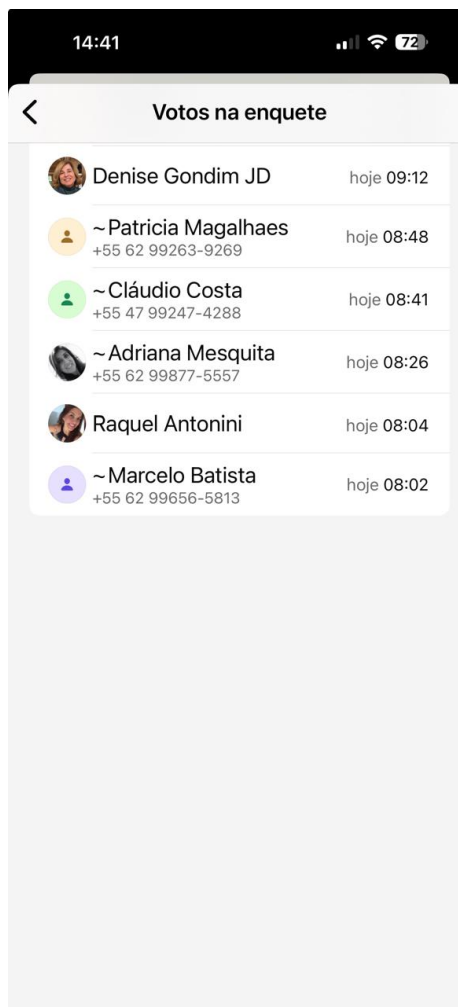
14:41

72

<

Votos na enquete

Denise Gondim JD hoje 09:12

~Patricia Magalhaes
+55 62 99263-9269 hoje 08:48

~Cláudio Costa
+55 47 99247-4288 hoje 08:41

~Adriana Mesquita
+55 62 99877-5557 hoje 08:26

Raquel Antonini hoje 08:04

~Marcelo Batista
+55 62 99656-5813 hoje 08:02